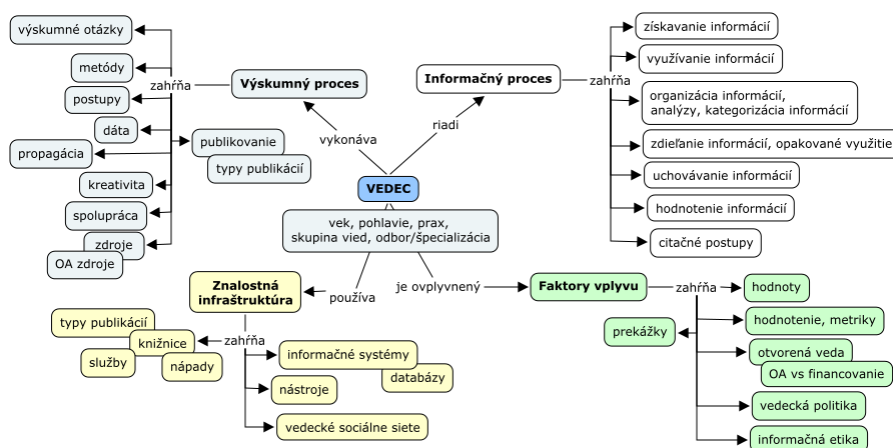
výskumné otázky

metódy

zahŕňa

Výskumný proces

postupy

dáta

publikovanie

propagácia

typy publikácií

kreativita

spolupráca

zdroje

OA zdroje

vykonáva

riadi

Informačný proces

zahŕňa

získavanie informácií

využívanie informácií

organizácia informácií, analýzy, kategorizácia informácií

zdieľanie informácií, opakované využitie

uchovávanie informácií

hodnotenie informácií

citačné postupy

VEDEC

vek, pohlavie, prax, skupina vied, odbor/špecializácia

Znalostná infraštruktúra

používa

je ovplyvnený

Faktory vplyvu

zahŕňa

hodnoty

hodnotenie, metriky

prekážky

otvorená veda

OA vs financovanie

vedecká politika

informačná etika

typy publikácií

knižnice

zahŕňa

služby

nápady

informačné systémy

databázy

nástroje

vedecké sociálne siete